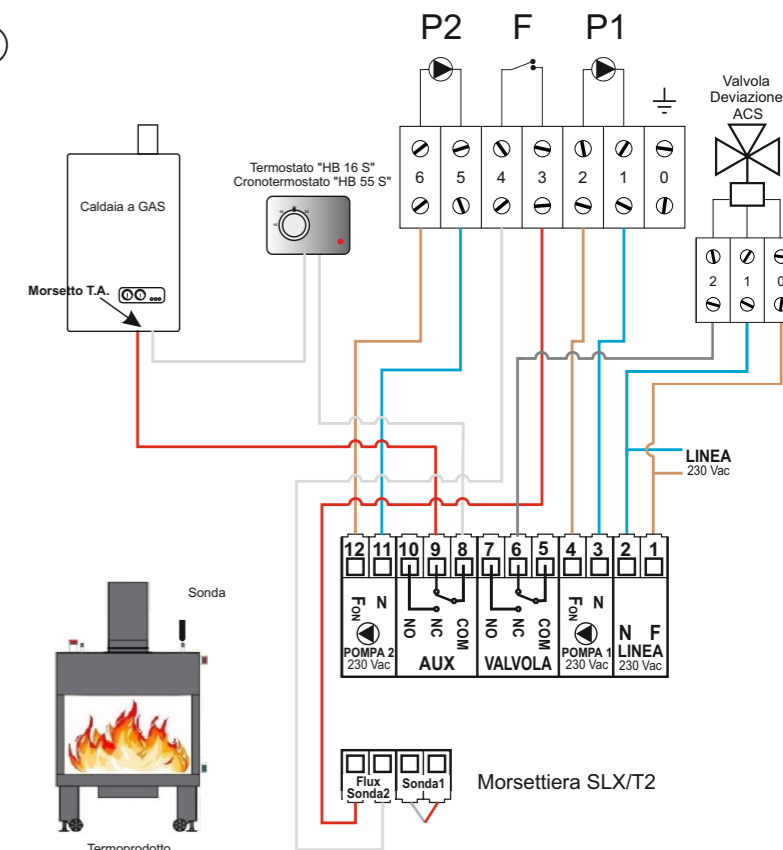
P2 F P1

Valvola Deviazione ACS

6 5 4 3 2 1 0

2 1 0

Termostato "HB 16 S"
Cronotermostato "HB 55 S"

Caldaia a GAS

Morsetto T.A.

LINEA
230 Vac

12 11 10 9 8 7 6 5 4 3 2 1

F ON N
POMPA 2
230 Vac

NO NC COM
AUX

NO NC COM
VALVOLA

F ON N
POMPA 1
230 Vac

N F
LINEA
230 Vac

Sonda

Flux Sonda2
Sonda1

Morsettiera SLX/T2

Termoprodotto